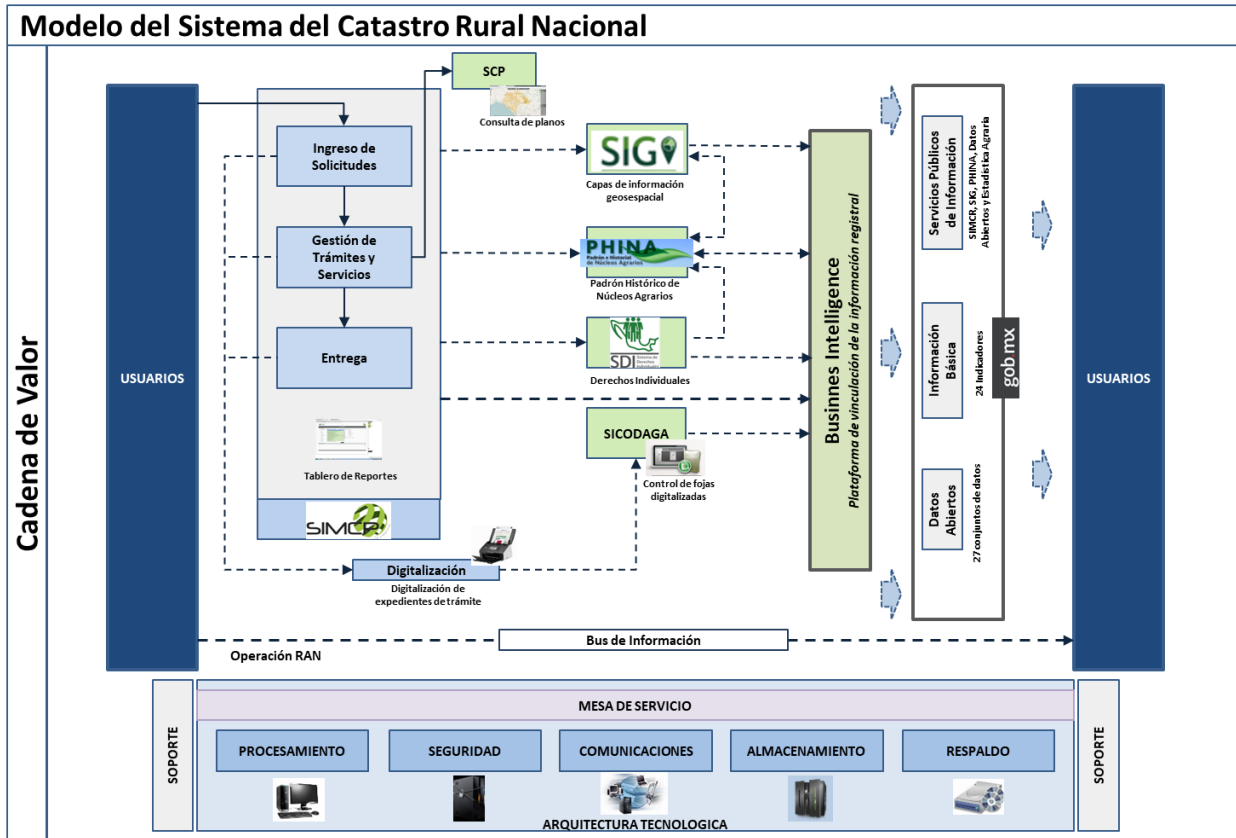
Modelo del Sistema del Catastro Rural Nacional

Cadena de Valor

USUARIOS

SCP

Consulta de planos

Ingreso de Solicitudes

Gestión de Trámites y Servicios

Entrega

Tablero de Reportes

SIMCR

SIG

Capas de información geoespacial

PHINA
Padrón e Historial de Núcleos Agrarios

Padrón Histórico de Núcleos Agrarios

SDI

Derechos Individuales

SICODAGA

Control de fojas digitalizadas

Digitalización

Digitalización de expedientes de trámite

Businnes Intelligence
Plataforma de vinculación de la información registral

Servicios Públicos de Información
SIMCR, SIG, PHINA, Datos Abiertos y Estadística Agraria

Información Básica
24 Indicadores

Datos Abiertos
27 conjuntos de datos

gob mx

USUARIOS

Bus de Información

Operación RAN

SOPORTE

MESA DE SERVICIO

PROCESAMIENTO

SEGURIDAD

COMUNICACIONES

ALMACENAMIENTO

RESPALDO

SOPORTE

ARQUITECTURA TECNOLOGICA